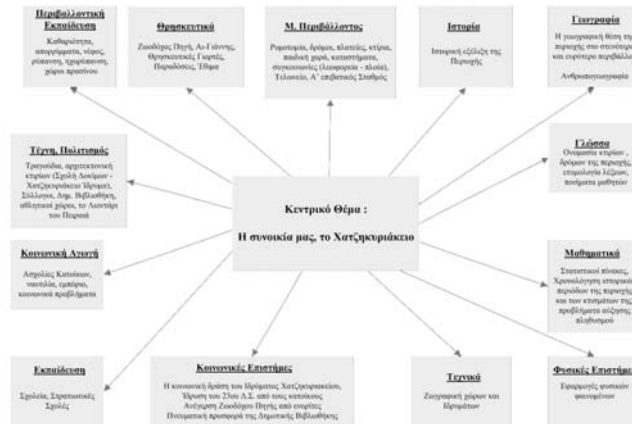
Περιβαλλοντική Εκπαίδευση
Καθαριότητα, απορρίμματα, νερός, ρύπανση, ηχορύπανση, χώρος πρασίνου

Θρησκευτικά
Ζωοδόχος Πηγή, Αι-Γιάννης, Θρησκευτικές Γιορτές, Παραδόσεις, Έθιμα

Μ. Περιβάλλοντος
Ρυμοτομία, δρόμοι, πλατείες, κτίρια, παιδική χαρά, καταστήματα, συγκοινωνίες (λεωφορεία - πλοία), Τελωνείο, Α' επιβατικός Σταθμός

Ιστορία
Ιστορική εξέλιξη της Περιοχής

Γεωγραφία
Η γεωγραφική θέση της περιοχής στο στενότερο και ευρύτερο περιβάλλον
Ανθρωπογεωγραφία

Τέχνη, Πολιτισμός
Τραγούδια, αρχιτεκτονική κτιρίων (Σχολή Δοκίμων - Χατζηκυριάκειο Ίδρυμα), Σύλλογοι, Δημ. Βιβλιοθήκη, αθλητικοί χώροι, το Λιοντάρι του Πειραιά

Γλώσσα
Ονόματα κτιρίων, δρόμων της περιοχής, ετυμολογία λέξεων, ποιήματα μαθητών

Κεντρικό Θέμα :
Η συνοικία μας, το Χατζηκυριάκειο

Κοινωνική Αγωγή
Ασχολίες Κατοίκων, ναυτιλία, εμπόριο, κοινωνικά προβλήματα

Μαθηματικά
Στατιστικοί πίνακες, Χρονολόγηση ιστορικών περιόδων της περιοχής και των κτισμάτων της, προβλήματα αύξησης πληθυσμού

Εκπαίδευση
Σχολεία, Στρατιωτικές Σχολές

Κοινωνικές Επιστήμες
Η κοινωνική δράση του Ιδρύματος Χατζηκυριακείου, Ίδρυση του 23ου Δ.Σ. από τους κατοίκους Ανέγερση Ζωοδόχου Πηγής από ενορίτες Πνευματική προσφορά της Δημοτικής Βιβλιοθήκης

Τεχνικά
Ζωγραφική χώρων και Ιδρυμάτων

Φυσικές Επιστήμες
Εφαρμογές φυσικών φαινομένων